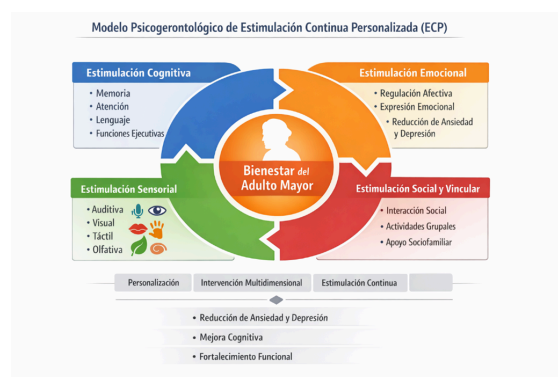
Modelo Psicogerontológico de Estimulación Continua Personalizada (ECP)

Estimulación Cognitiva
• Memoria
• Atención
• Lenguaje
• Funciones Ejecutivas

Estimulación Emocional
• Regulación Afectiva
• Expresión Emocional
• Reducción de Ansiedad y Depresión

Bienestar del Adulto Mayor

Estimulación Sensorial
• Auditiva
• Visual
• Táctil
• Olfativa

Estimulación Social y Vincular
• Interacción Social
• Actividades Grupales
• Apoyo Sociofamiliar

Personalización | Intervención Multidimensional | Estimulación Continua

• Reducción de Ansiedad y Depresión
• Mejora Cognitiva
• Fortalecimiento Funcional